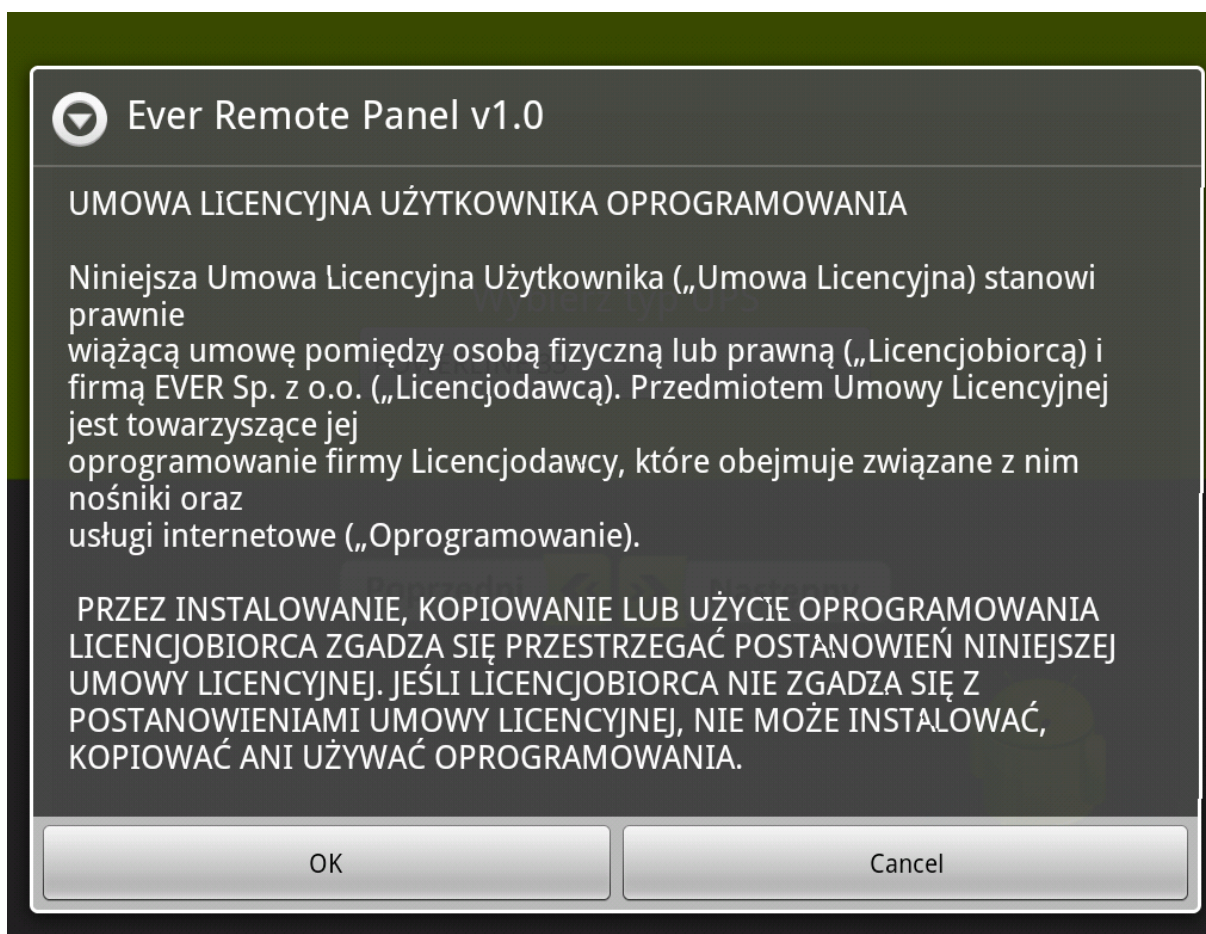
Ever Remote Panel v1.0

UMOWA LICENCYJNA UŻYTKOWNIKA OPROGRAMOWANIA

Niniejsza Umowa Licencyjna Użytkownika („Umowa Licencyjna) stanowi prawnie wiążącą umowę pomiędzy osobą fizyczną lub prawną („Licencjobiorcą) i firmą EVER Sp. z o.o. („Licencjodawcą). Przedmiotem Umowy Licencyjnej jest towarzyszące jej oprogramowanie firmy Licencjodawcy, które obejmuje związane z nim nośniki oraz usługi internetowe („Oprogramowanie).

PRZEZ INSTALOWANIE, KOPIOWANIE LUB UŻYCIE OPROGRAMOWANIA LICENCJOBIORCA ZGADZA SIĘ PRZESTRZEGAĆ POSTANOWIEŃ NINIEJSZEJ UMOWY LICENCYJNEJ. JEŚLI LICENCJOBIORCA NIE ZGADZA SIĘ Z POSTANOWIENIAMI UMOWY LICENCYJNEJ, NIE MOŻE INSTALOWAĆ, KOPIOWAĆ ANI UŻYWAĆ OPROGRAMOWANIA.

OK

Cancel